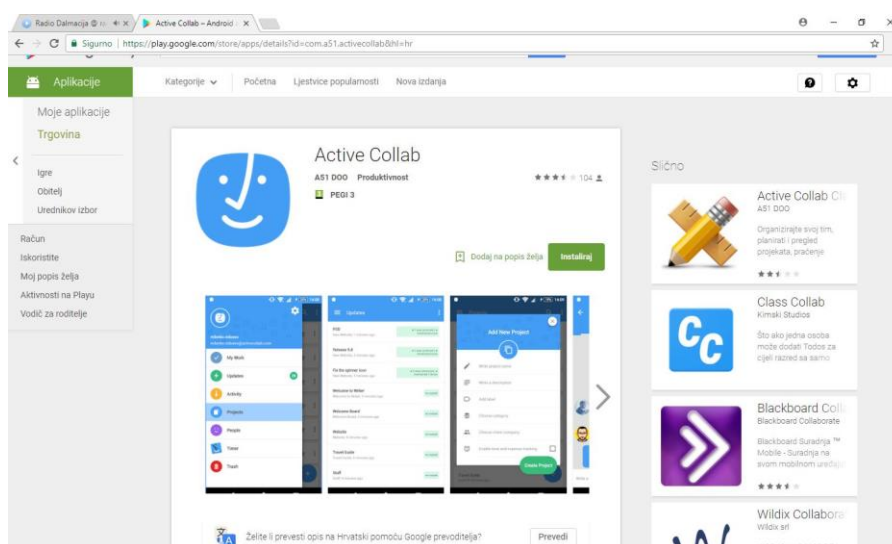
Radio Dalmacija @ ×
Active Collab – Android ×

Sigurno | https://play.google.com/store/apps/details?id=com.a51.activecollab&hl=hr

Aplikacije
Kategorije
Početna
Ljestvice popularnosti
Nova izdanja

Moje aplikacije
Trgovina

Igre
Obitelj
Urednikov izbor

Račun
Iskoristite
Moj popis želja
Aktivnosti na Playu
Vodič za roditelje

Active Collab
A51 DOO Produktivnost
104
PEGI 3

Dodaj na popis želja
Instaliraj

My Work
Updates
Activity
Projects
People
Timer
Trash

Updates

Add New Project
Create Project

Slično

Active Collab Cl
A51 DOO
Organizirajte svoj tim, planirati i pregled projekata, praćenje

Class Collab
Kimski Studios
Što ako jedna osoba može dodati Todos za cijeli razred sa samo

Blackboard Coll
Blackboard Collaborate
Blackboard Suradnja ™ Mobile - Suradnja na svom mobilnom uređaj

Wildix Collabora
Wildix srl

Želite li prevesti opis na Hrvatski pomoću Google prevoditelja?
Prevedi